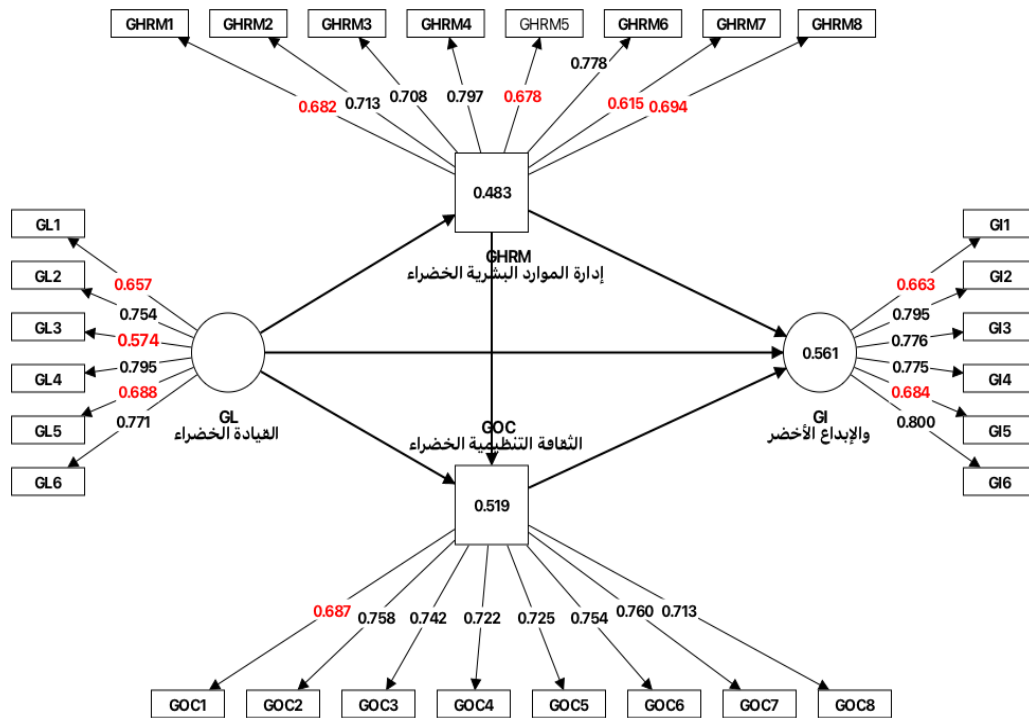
GHRM1 GHRM2 GHRM3 GHRM4 GHRM5 GHRM6 GHRM7 GHRM8

0.682 0.713 0.708 0.797 0.678 0.778 0.615 0.694

0.483

GHRM
إدارة الموارد البشرية الخضراء

GL1 GL2 GL3 GL4 GL5 GL6

0.657 0.754 0.574 0.795 0.688 0.771

GL
القيادة الخضراء

GI1 GI2 GI3 GI4 GI5 GI6

0.663 0.795 0.776 0.775 0.684 0.800

0.561

GI
والإبداع الأخضر

GOC
الثقافة التنظيمية الخضراء

0.519

0.687 0.758 0.742 0.722 0.725 0.754 0.760 0.713

GOC1 GOC2 GOC3 GOC4 GOC5 GOC6 GOC7 GOC8